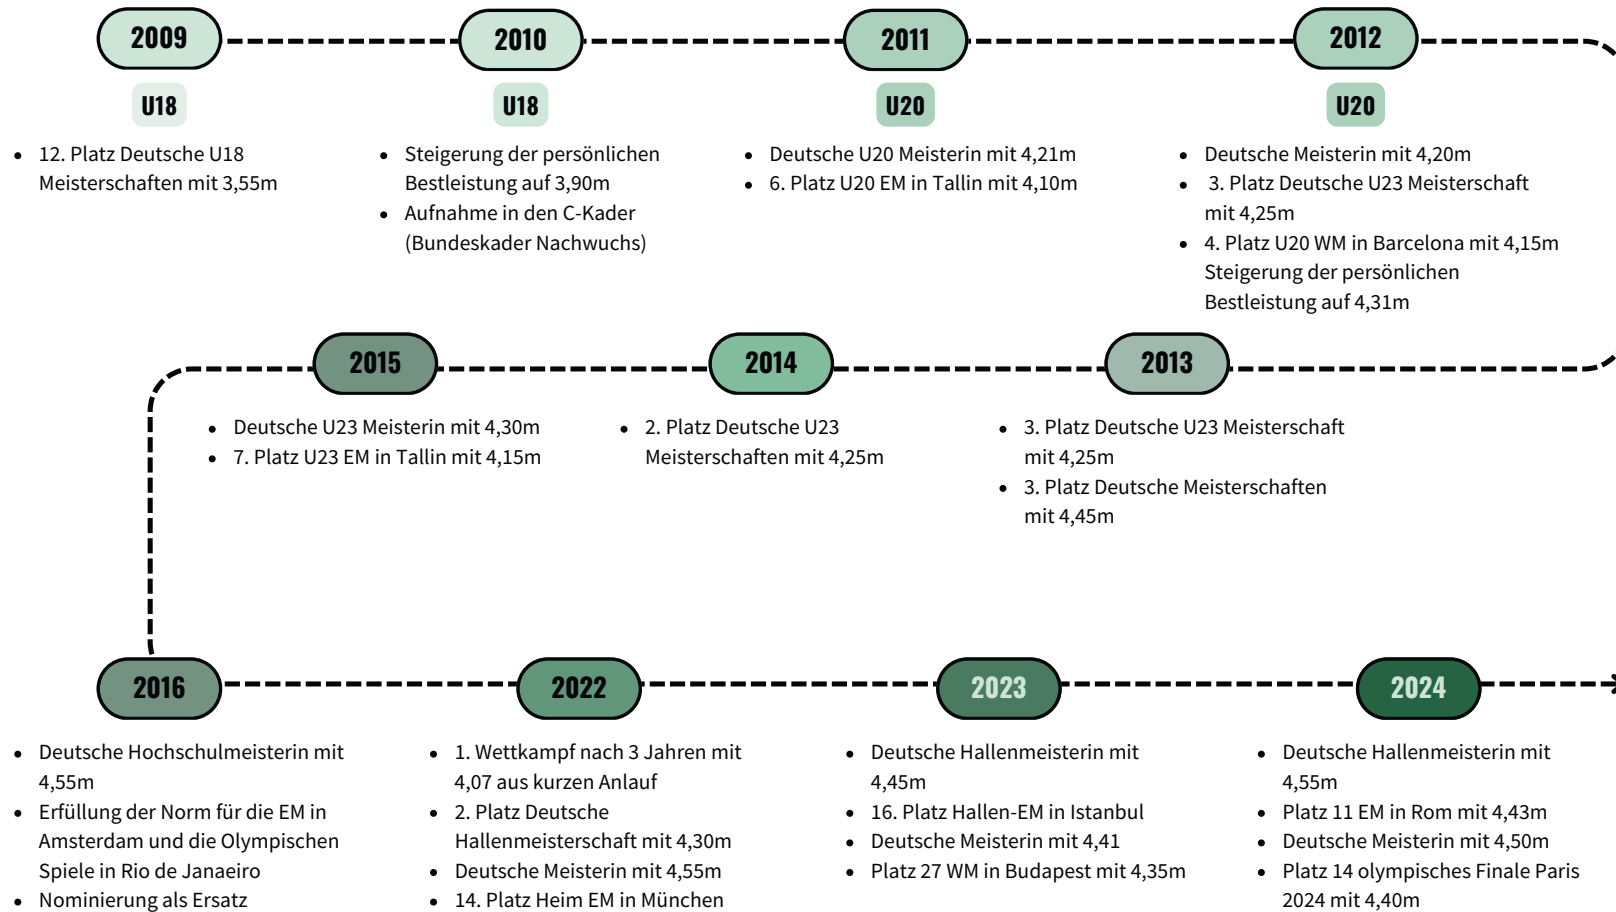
2009

U18

- 12. Platz Deutsche U18 Meisterschaften mit 3,55m

2010

U18

- Steigerung der persönlichen Bestleistung auf 3,90m
- Aufnahme in den C-Kader (Bundeskader Nachwuchs)

2011

U20

- Deutsche U20 Meisterin mit 4,21m
- 6. Platz U20 EM in Tallin mit 4,10m

2012

U20

- Deutsche Meisterin mit 4,20m
- 3. Platz Deutsche U23 Meisterschaft mit 4,25m
- 4. Platz U20 WM in Barcelona mit 4,15m Steigerung der persönlichen Bestleistung auf 4,31m

2015

- Deutsche U23 Meisterin mit 4,30m
- 7. Platz U23 EM in Tallin mit 4,15m

2014

- 2. Platz Deutsche U23 Meisterschaften mit 4,25m

2013

- 3. Platz Deutsche U23 Meisterschaft mit 4,25m
- 3. Platz Deutsche Meisterschaften mit 4,45m

2016

- Deutsche Hochschulmeisterin mit 4,55m
- Erfüllung der Norm für die EM in Amsterdam und die Olympischen Spiele in Rio de Janaeiro
- Nominierung als Ersatz

2022

- 1. Wettkampf nach 3 Jahren mit 4,07 aus kurzen Anlauf
- 2. Platz Deutsche Hallenmeisterschaft mit 4,30m
- Deutsche Meisterin mit 4,55m
- 14. Platz Heim EM in München

2023

- Deutsche Hallenmeisterin mit 4,45m
- 16. Platz Hallen-EM in Istanbul
- Deutsche Meisterin mit 4,41
- Platz 27 WM in Budapest mit 4,35m

2024

- Deutsche Hallenmeisterin mit 4,55m
- Platz 11 EM in Rom mit 4,43m
- Deutsche Meisterin mit 4,50m
- Platz 14 olympisches Finale Paris 2024 mit 4,40m